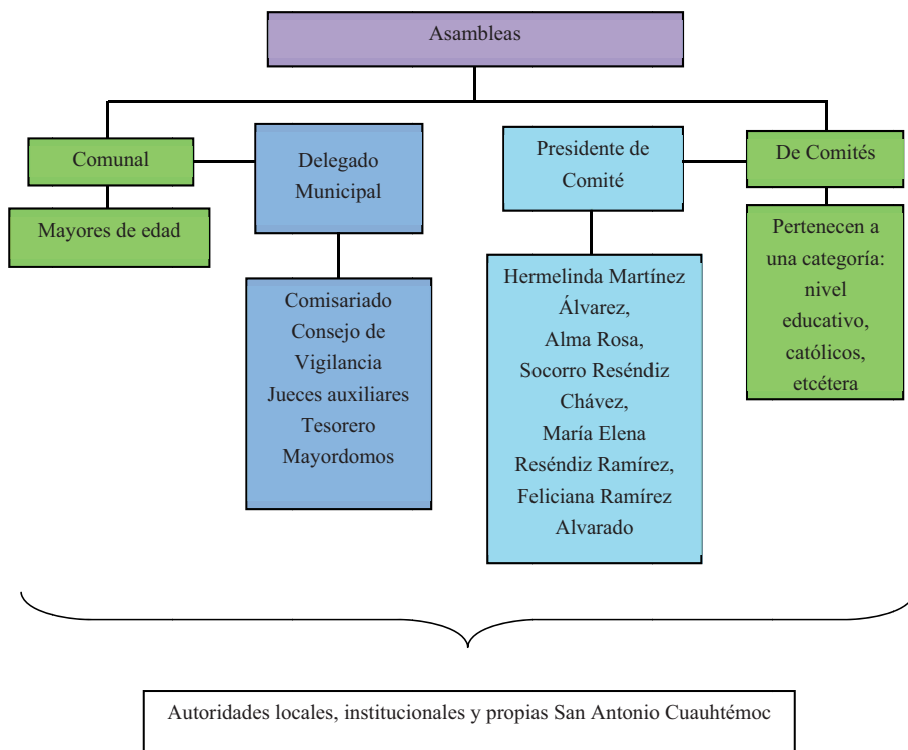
Asambleas

Comunal

Mayores de edad

Delegado Municipal

Comisariado
Consejo de Vigilancia
Jueces auxiliares
Tesorero
Mayordomos

Presidente de Comité

Hermelinda Martínez Álvarez,
Alma Rosa,
Socorro Reséndiz Chávez,
María Elena Reséndiz Ramírez,
Feliciana Ramírez Alvarado

De Comités

Pertenecen a una categoría: nivel educativo, católicos, etcétera

Autoridades locales, institucionales y propias San Antonio Cuauhtémoc